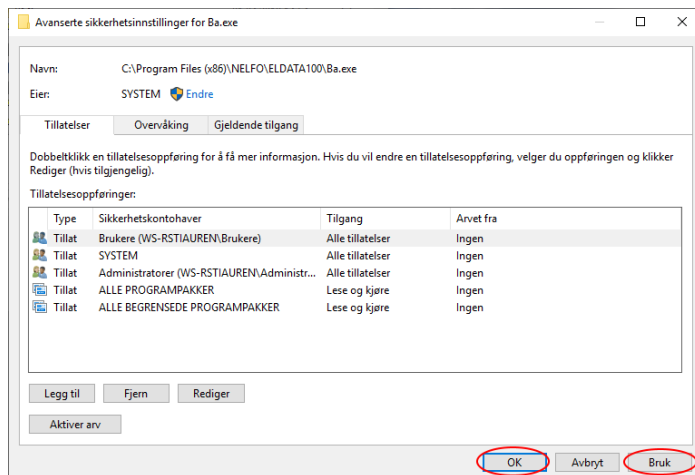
Avanserte sikkerhetsinnstillinger for Ba.exe

Navn: C:\Program Files (x86)\NELFO\ELDATA100\Ba.exe

Eier: SYSTEM Endre

Tillatelser | Overvåking | Gjeldende tilgang

Dobbeltklikk en tillatelsesoppføring for å få mer informasjon. Hvis du vil endre en tillatelsesoppføring, velger du oppføringen og klikker Rediger (hvis tilgjengelig).

Tillatelsesoppføringer:

| Type | Sikkerhetskontohaver | Tilgang | Arvet fra |
|---|---|---|---|
| Tillat | Brukere (WS-RSTIAUREN\Brukere) | Alle tillatelser | Ingen |
| Tillat | SYSTEM | Alle tillatelser | Ingen |
| Tillat | Administratorer (WS-RSTIAUREN\Administr... | Alle tillatelser | Ingen |
| Tillat | ALLE PROGRAMPAKKER | Lese og kjøre | Ingen |
| Tillat | ALLE BEGRENSEDE PROGRAMPAKKER | Lese og kjøre | Ingen |

Legg til | Fjern | Rediger

Aktiver arv

OK | Avbryt | Bruk